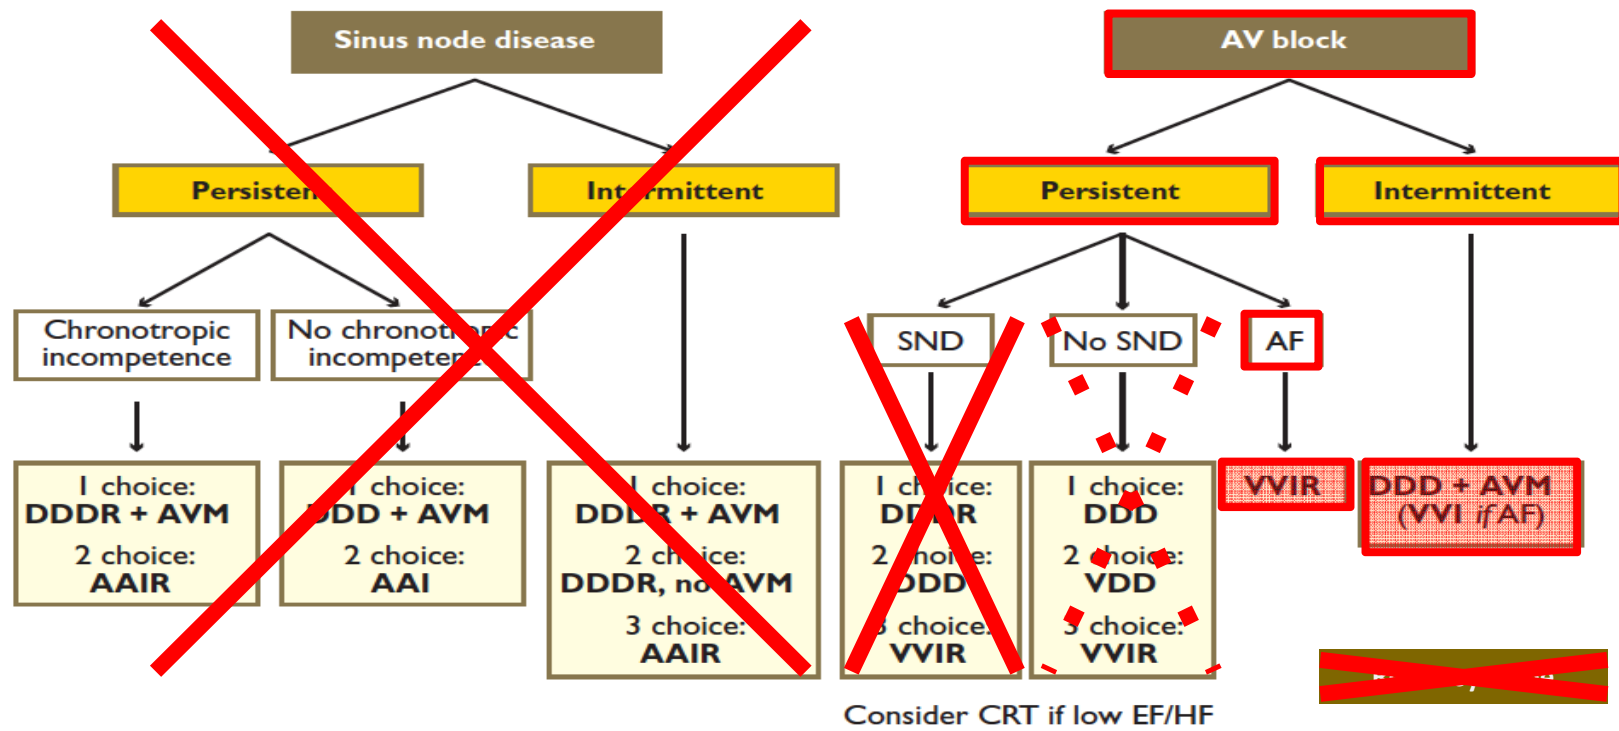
Sinus node disease

Persistent

Intermittent

Chronotropic incompetence

No chronotropic incompetence

I choice:
DDDR + AVM
2 choice:
AAIR

I choice:
DDD + AVM
2 choice:
AAI

I choice:
DDDR + AVM
2 choice:
DDDR, no AVM
3 choice:
AAIR

AV block

Persistent

Intermittent

SND

No SND

AF

I choice:
DDDR
2 choice:
DDD
3 choice:
VVIR

I choice:
DDD
2 choice:
VDD
3 choice:
VVIR

VVIR

DDD + AVM
(VVI if AF)

Consider CRT if low EF/HF

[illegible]